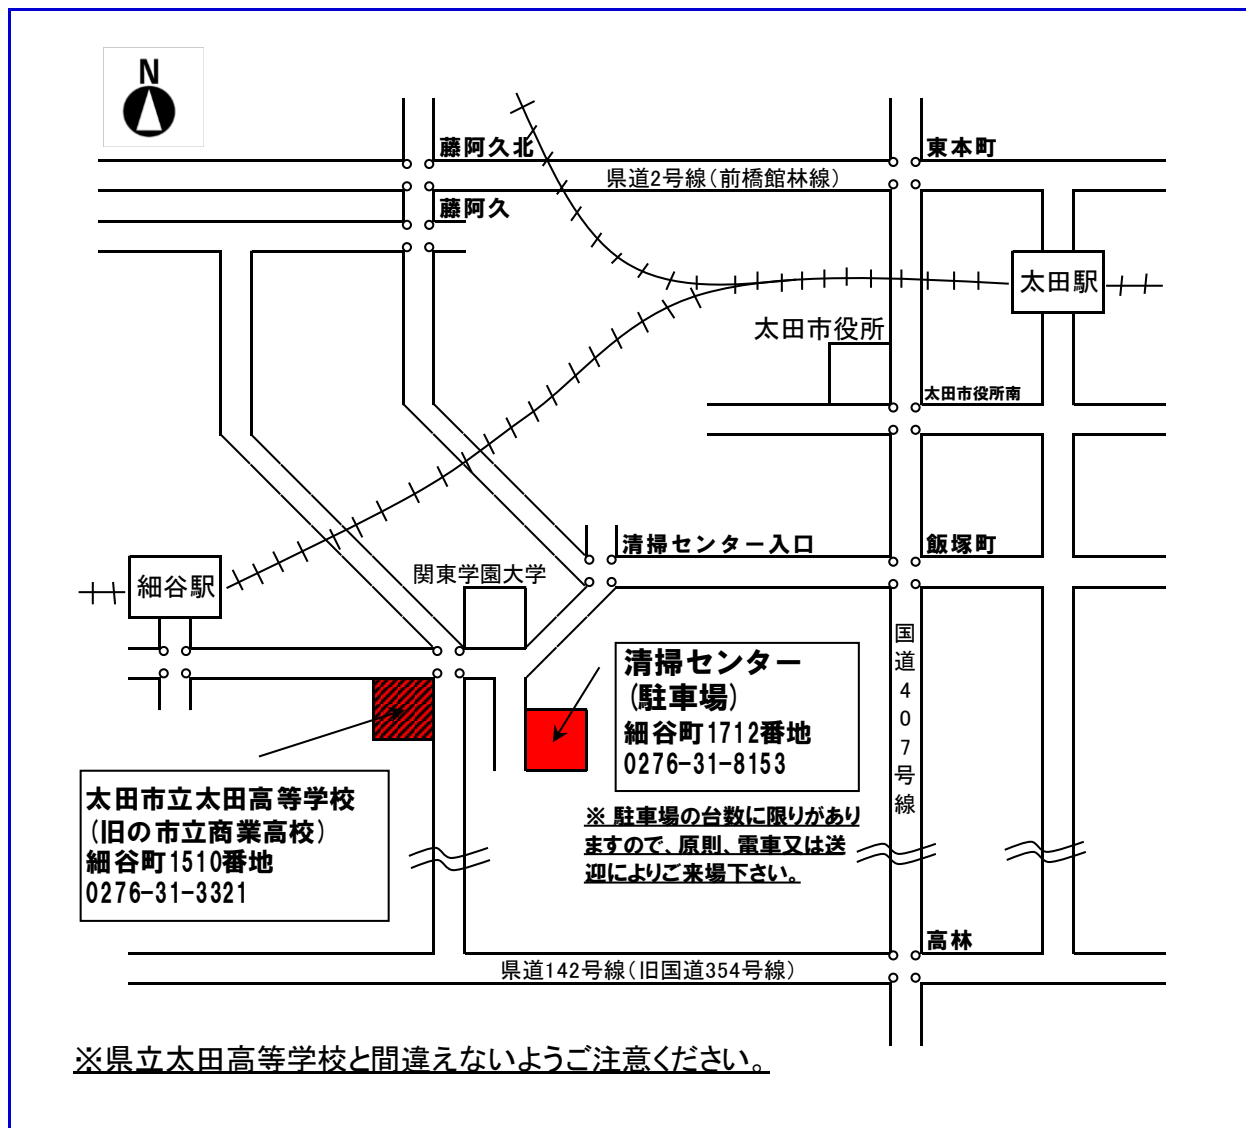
N

藤阿久北

東本町

県道2号線（前橋館林線）

藤阿久

太田駅

太田市役所

太田市役所南

清掃センター入口

飯塚町

関東学園大学

細谷駅

国道407号線

清掃センター
（駐車場）
細谷町1712番地
0276-31-8153

太田市立太田高等学校
（旧の市立商業高校）
細谷町1510番地
0276-31-3321

※ 駐車場の台数に限りがありますので、原則、電車又は送迎によりご来場下さい。

高林

県道142号線（旧国道354号線）

※県立太田高等学校と間違えないようご注意ください。